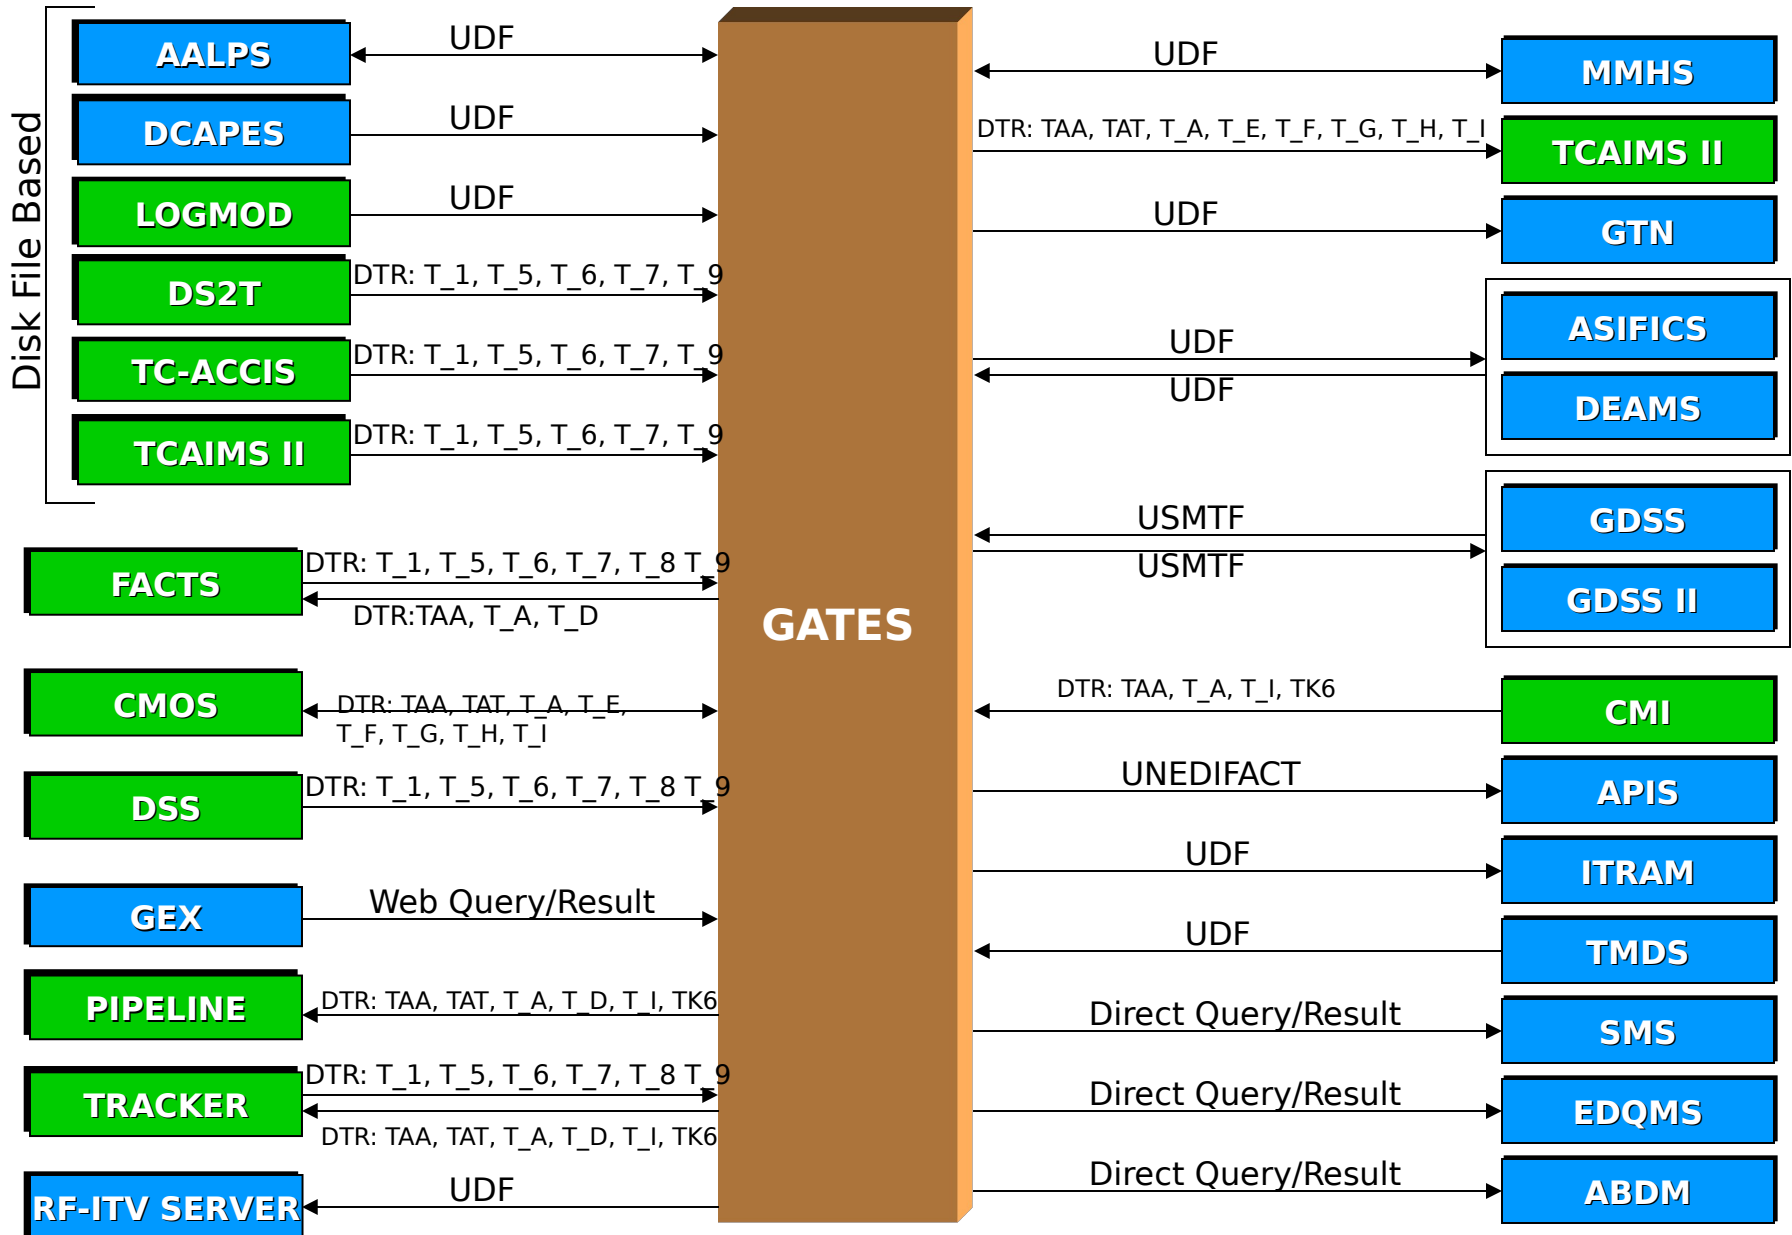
Disk File Based

AALPS
UDF
DCAPES
UDF
LOGMOD
UDF
DS2T
DTR: T_1, T_5, T_6, T_7, T_9
TC-ACCIS
DTR: T_1, T_5, T_6, T_7, T_9
TCAIMS II
DTR: T_1, T_5, T_6, T_7, T_9
FACTS
DTR: T_1, T_5, T_6, T_7, T_8 T_9
DTR:TAA, T_A, T_D
CMOS
DTR: TAA, TAT, T_A, T_E, T_F, T_G, T_H, T_I
DSS
DTR: T_1, T_5, T_6, T_7, T_8 T_9
GEX
Web Query/Result
PIPELINE
DTR: TAA, TAT, T_A, T_D, T_I, TK6
TRACKER
DTR: T_1, T_5, T_6, T_7, T_8 T_9
DTR: TAA, TAT, T_A, T_D, T_I, TK6
RF-ITV SERVER
UDF

GATES

UDF
MMHS
DTR: TAA, TAT, T_A, T_E, T_F, T_G, T_H, T_I
TCAIMS II
UDF
GTN
UDF
UDF
ASIFICS
DEAMS
USMTF
USMTF
GDSS
GDSS II
DTR: TAA, T_A, T_I, TK6
CMI
UNEDIFACT
APIS
UDF
ITRAM
UDF
TMDS
Direct Query/Result
SMS
Direct Query/Result
EDQMS
Direct Query/Result
ABDM